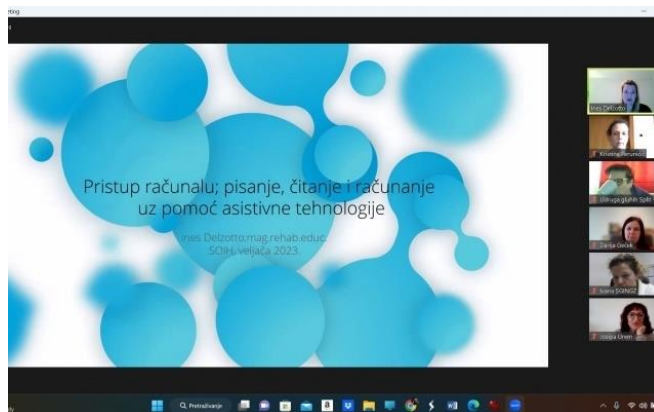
eting

Pristup računalu; pisanje, čitanje i računanje uz pomoć asistivne tehnologije

Ines Delzotto,mag.rehab.educ.
SOIH, veljača 2023.

Ines Delzotto
Kristina Perumović
Udruga gluhih Split
Zlarija Ostojić
Ivana SOIMGZ
Jospa Oren

Pretraživanje